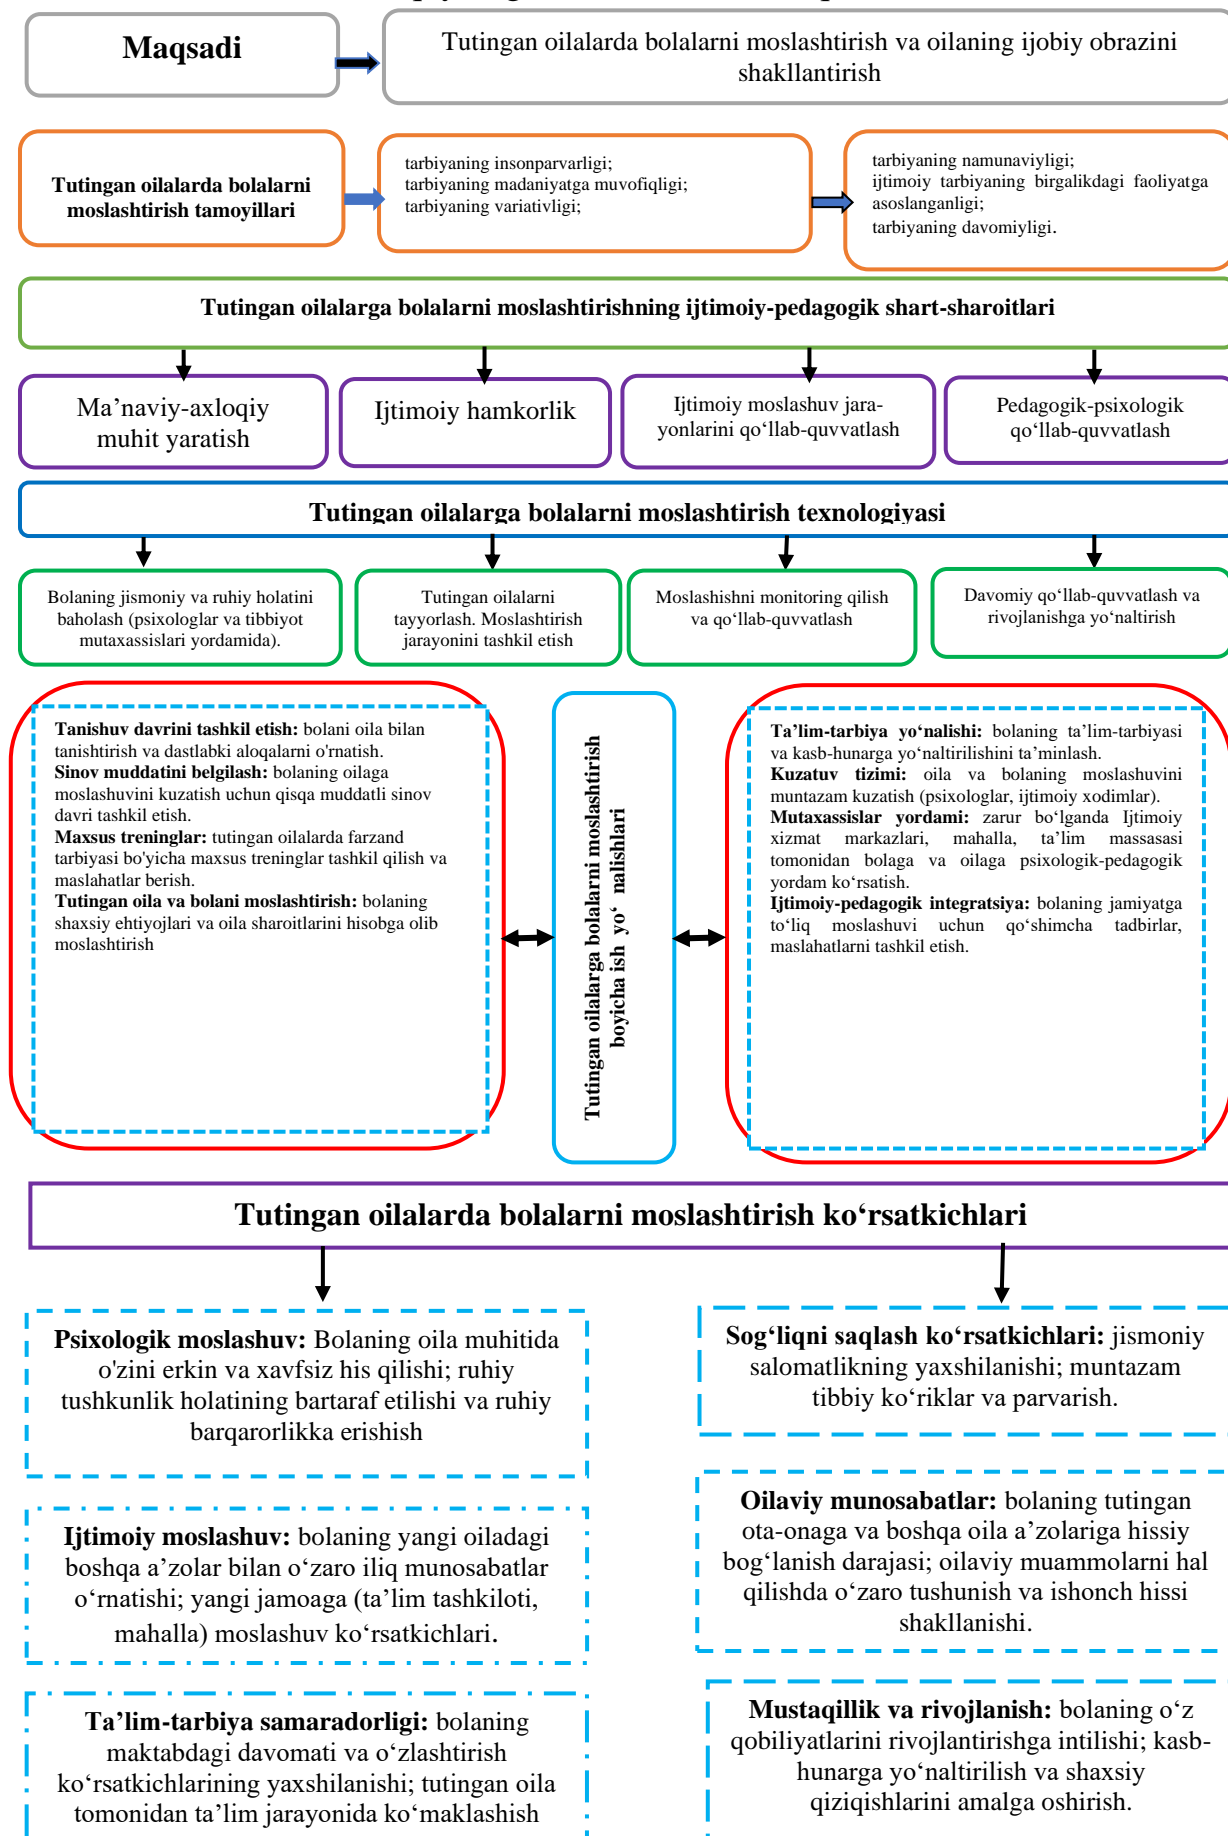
Maqsadi

Tutingan oilalarda bolalarni moslashtirish va oilaning ijobiy obrazini shakllantirish

Tutingan oilalarda bolalarni moslashtirish tamoyillari

tarbiyaning insonparvarligi;
tarbiyaning madaniyatga muvofiqligi;
tarbiyaning variativligi;

tarbiyaning namunaviyligi;
ijtimoiy tarbiyaning birgalikdagi faoliyatga asoslanganligi;
tarbiyaning davomiyligi.

Tutingan oilalarga bolalarni moslashtirishning ijtimoiy-pedagogik shart-sharoitlari

Ma’naviy-axloqiy muhit yaratish

Ijtimoiy hamkorlik

Ijtimoiy moslashuv jarayonlarini qo‘llab-quvvatlash

Pedagogik-psixologik qo‘llab-quvvatlash

Tutingan oilalarga bolalarni moslashtirish texnologiyasi

Bolaning jismoniy va ruhiy holatini baholash (psixologlar va tibbiyot mutaxassislari yordamida).

Tutingan oilalarni tayyorlash. Moslashtirish jarayonini tashkil etish

Moslashishni monitoring qilish va qo‘llab-quvvatlash

Davomiy qo‘llab-quvvatlash va rivojlanishga yo‘naltirish

**Tanishuv davrini tashkil etish:** bolani oila bilan tanishtirish va dastlabki aloqalarni o'rnatish.
**Sinov muddatini belgilash:** bolaning oilaga moslashuvini kuzatish uchun qisqa muddatli sinov davri tashkil etish.
**Maxsus treninglar:** tutingan oilalarda farzand tarbiyasi bo'yicha maxsus treninglar tashkil qilish va maslahatlar berish.
**Tutingan oila va bolani moslashtirish:** bolaning shaxsiy ehtiyojlari va oila sharoitlarini hisobga olib moslashtirish

Tutingan oilalarga bolalarni moslashtirish boyicha ish yo‘ nalishlari

**Ta’lim-tarbiya yo‘nalishi:** bolaning ta’lim-tarbiyasi va kasb-hunarga yo‘naltirilishini ta’minlash.
**Kuzatuv tizimi:** oila va bolaning moslashuvini muntazam kuzatish (psixologlar, ijtimoiy xodimlar).
**Mutaxassislar yordami:** zarur bo‘lganda Ijtimoiy xizmat markazlari, mahalla, ta’lim massasasi tomonidan bolaga va oilaga psixologik-pedagogik yordam ko‘rsatish.
**Ijtimoiy-pedagogik integratsiya:** bolaning jamiyatga to‘liq moslashuvi uchun qo‘shimcha tadbirlar, maslahatlarni tashkil etish.

Tutingan oilalarda bolalarni moslashtirish ko‘rsatkichlari

**Psixologik moslashuv:** Bolaning oila muhitida o'zini erkin va xavfsiz his qilishi; ruhiy tushkunlik holatining bartaraf etilishi va ruhiy barqarorlikka erishish

**Sog‘liqni saqlash ko‘rsatkichlari:** jismoniy salomatlikning yaxshilanishi; muntazam tibbiy ko‘riklar va parvarish.

**Ijtimoiy moslashuv:** bolaning yangi oiladagi boshqa a’zolar bilan o‘zaro iliq munosabatlar o‘rnatishi; yangi jamoaga (ta’lim tashkiloti, mahalla) moslashuv ko‘rsatkichlari.

**Oilaviy munosabatlar:** bolaning tutingan ota-onaga va boshqa oila a’zolariga hissiy bog‘lanish darajasi; oilaviy muammolarni hal qilishda o‘zaro tushunish va ishonch hissi shakllanishi.

**Ta’lim-tarbiya samaradorligi:** bolaning maktabdagi davomati va o‘zlashtirish ko‘rsatkichlarining yaxshilanishi; tutingan oila tomonidan ta’lim jarayonida ko‘maklashish

**Mustaqillik va rivojlanish:** bolaning o‘z qobiliyatlarini rivojlantirishga intilishi; kasb-hunarga yo‘naltirilish va shaxsiy qiziqishlarini amalga oshirish.